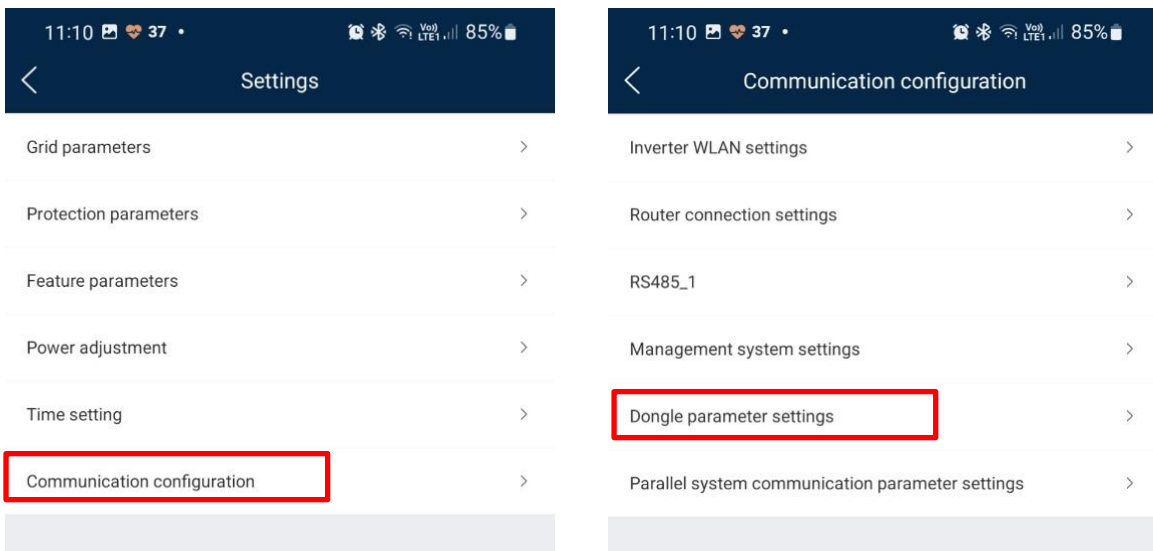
11:10 37 • Vo) LTE1 85%

Settings

Grid parameters

Protection parameters

Feature parameters

Power adjustment

Time setting

Communication configuration

11:10 37 • Vo) LTE1 85%

Communication configuration

Inverter WLAN settings

Router connection settings

RS485_1

Management system settings

Dongle parameter settings

Parallel system communication parameter settings